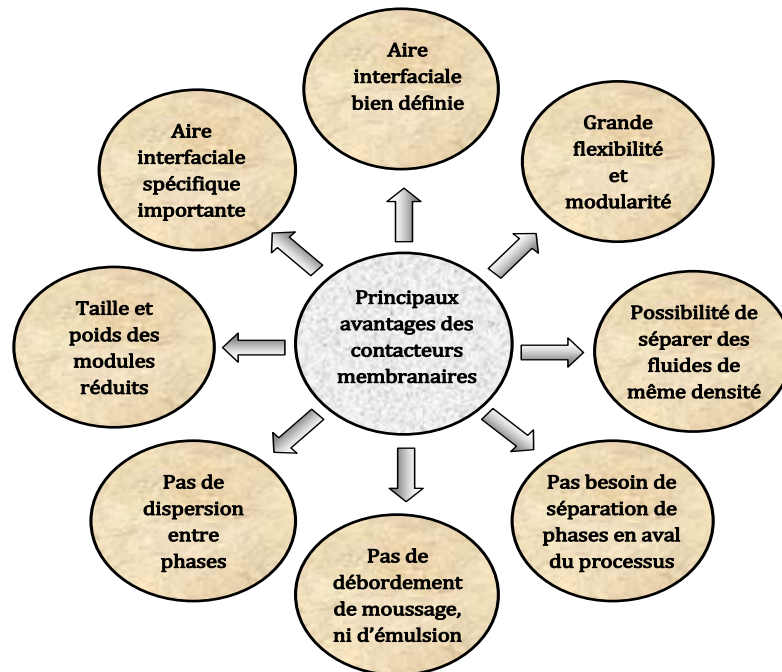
Principaux avantages des contacteurs membranaires

Aire interfaciale bien définie

Grande flexibilité et modularité

Possibilité de séparer des fluides de même densité

Pas besoin de séparation de phases en aval du processus

Pas de débordement de moussage, ni d'émulsion

Pas de dispersion entre phases

Taille et poids des modules réduits

Aire interfaciale spécifique importante